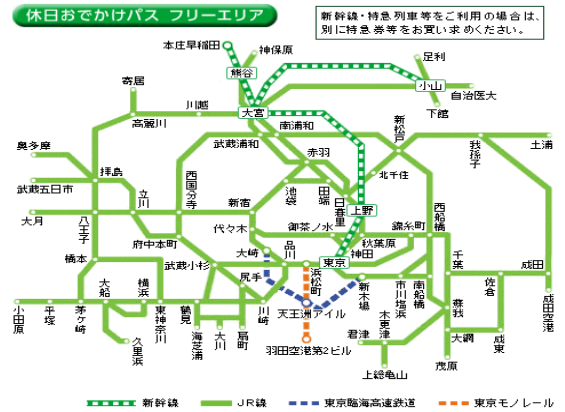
休日おでかけパス フリーエリア

新幹線・特急列車等をご利用の場合は、別に特急券等をお買い求めください。

本庄早稲田
神保原
熊谷
足利
小山
自治医大
下館
寄居
川越
大宮
高麗川
南浦和
新松戸
我孫子
土浦
奥多摩
武蔵浦和
赤羽
拝島
北千住
武蔵五日市
立川
西国分寺
池袋
田端
日暮里
上野
西船橋
大月
八王子
新宿
代々木
御茶ノ水
錦糸町
秋葉原
府中本町
大崎
品川
神田
東京
千葉
成田
橋本
武蔵小杉
尻手
浜松町
新木場
市川塩浜
南船橋
佐倉
成田空港
大船
横浜
天王洲アイル
蘇我
小田原
平塚
茅ヶ崎
東神奈川
鶴見
川崎
木更津
大網
成東
久里浜
海芝浦
大川
扇町
羽田空港第2ビル
君津
上総亀山
鹿島
新幹線
JR線
東京臨海高速鉄道
東京モノレール